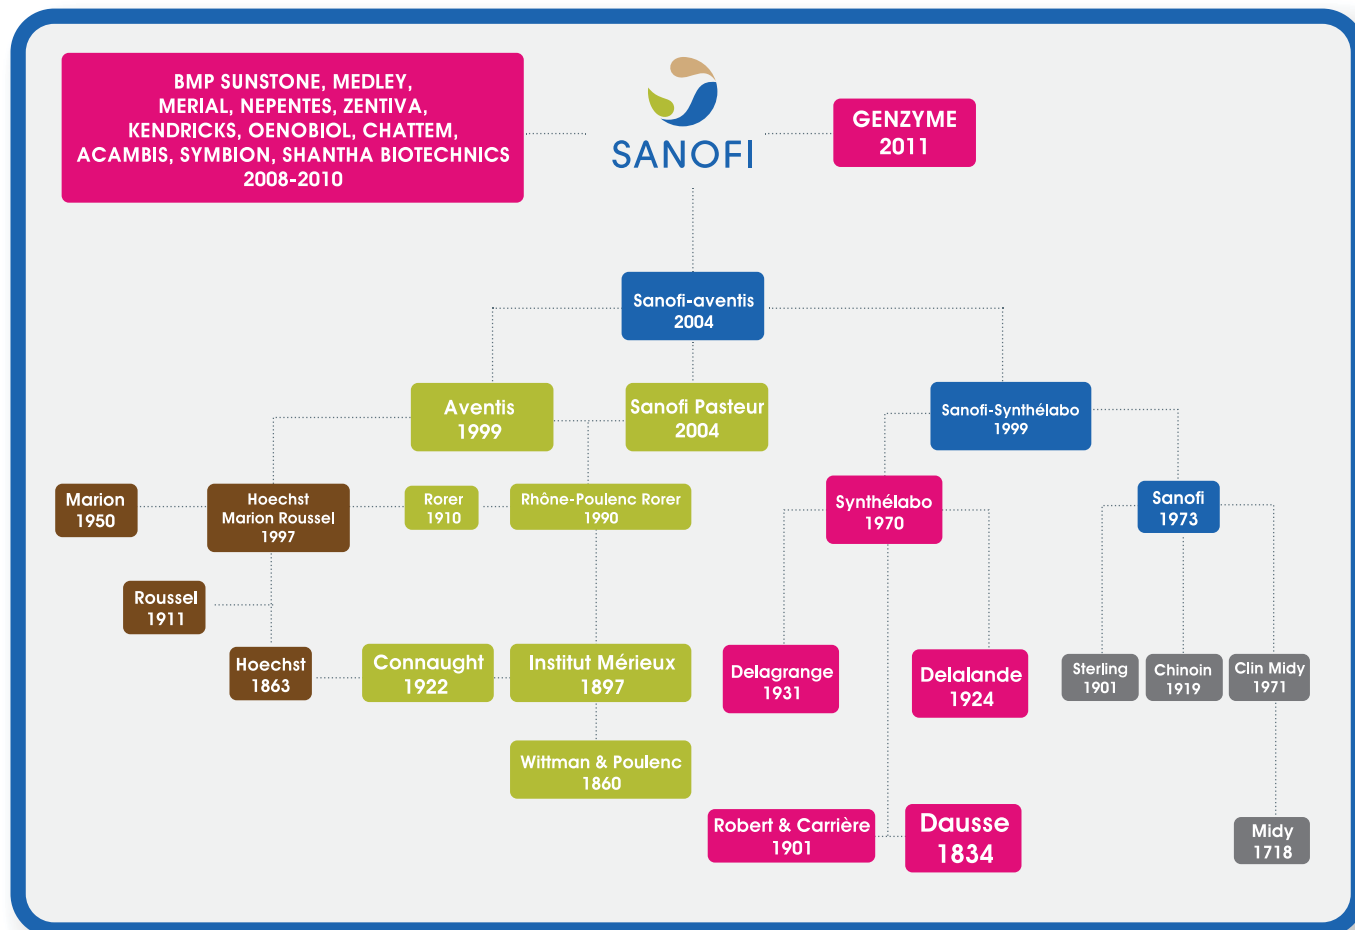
BMP SUNSTONE, MEDLEY, MERIAL, NEPENTES, ZENTIVA, KENDRICKS, OENOBIOL, CHATTEM, ACAMBIS, SYMBION, SHANTHA BIOTECHNICS 2008-2010

SANOFI

GENZYME 2011

Sanofi-aventis 2004

Aventis 1999

Sanofi Pasteur 2004

Sanofi-Synthélabo 1999

Marion 1950

Hoechst Marion Roussel 1997

Rorer 1910

Rhône-Poulenc Rorer 1990

Synthélabo 1970

Sanofi 1973

Roussel 1911

Hoechst 1863

Connaught 1922

Institut Mérieux 1897

Delagrange 1931

Delalande 1924

Sterling 1901

Chinoin 1919

Clin Midy 1971

Wittman & Poulenc 1860

Robert & Carrière 1901

Dausse 1834

Midy 1718